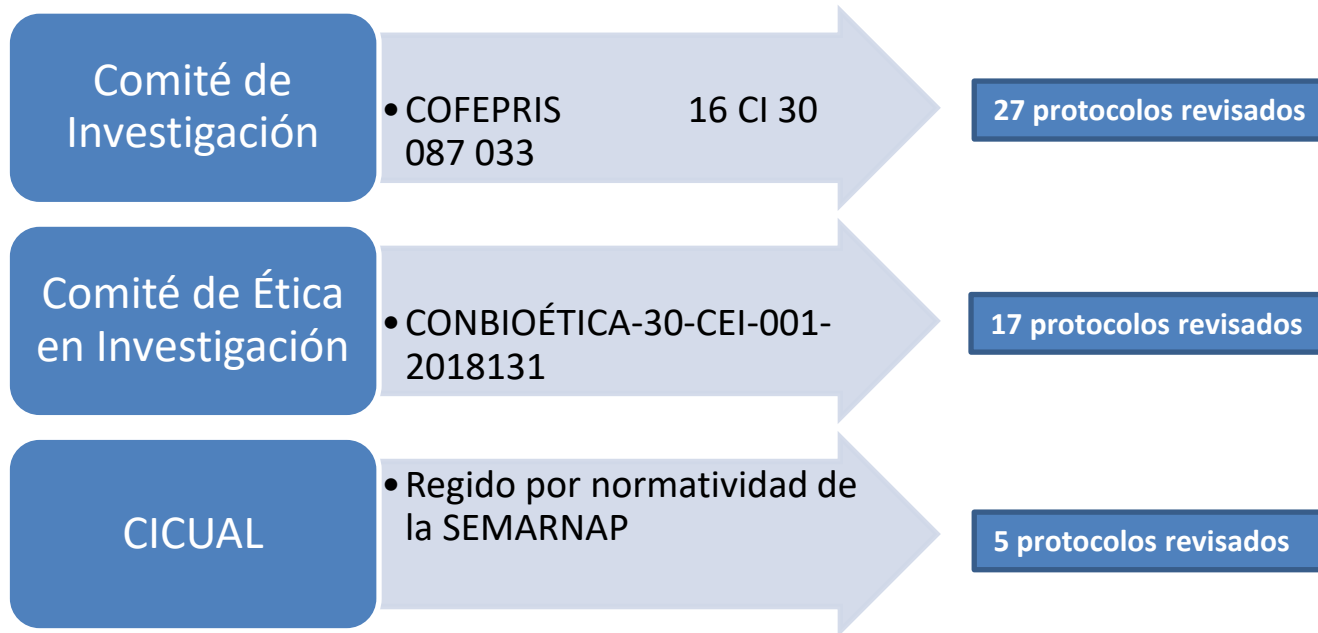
Comité de Investigación

• COFEPRIS 16 CI 30 087 033

27 protocolos revisados

Comité de Ética en Investigación

• CONBIOÉTICA-30-CEI-001-2018131

17 protocolos revisados

CICUAL

• Regido por normatividad de la SEMARNAP

5 protocolos revisados